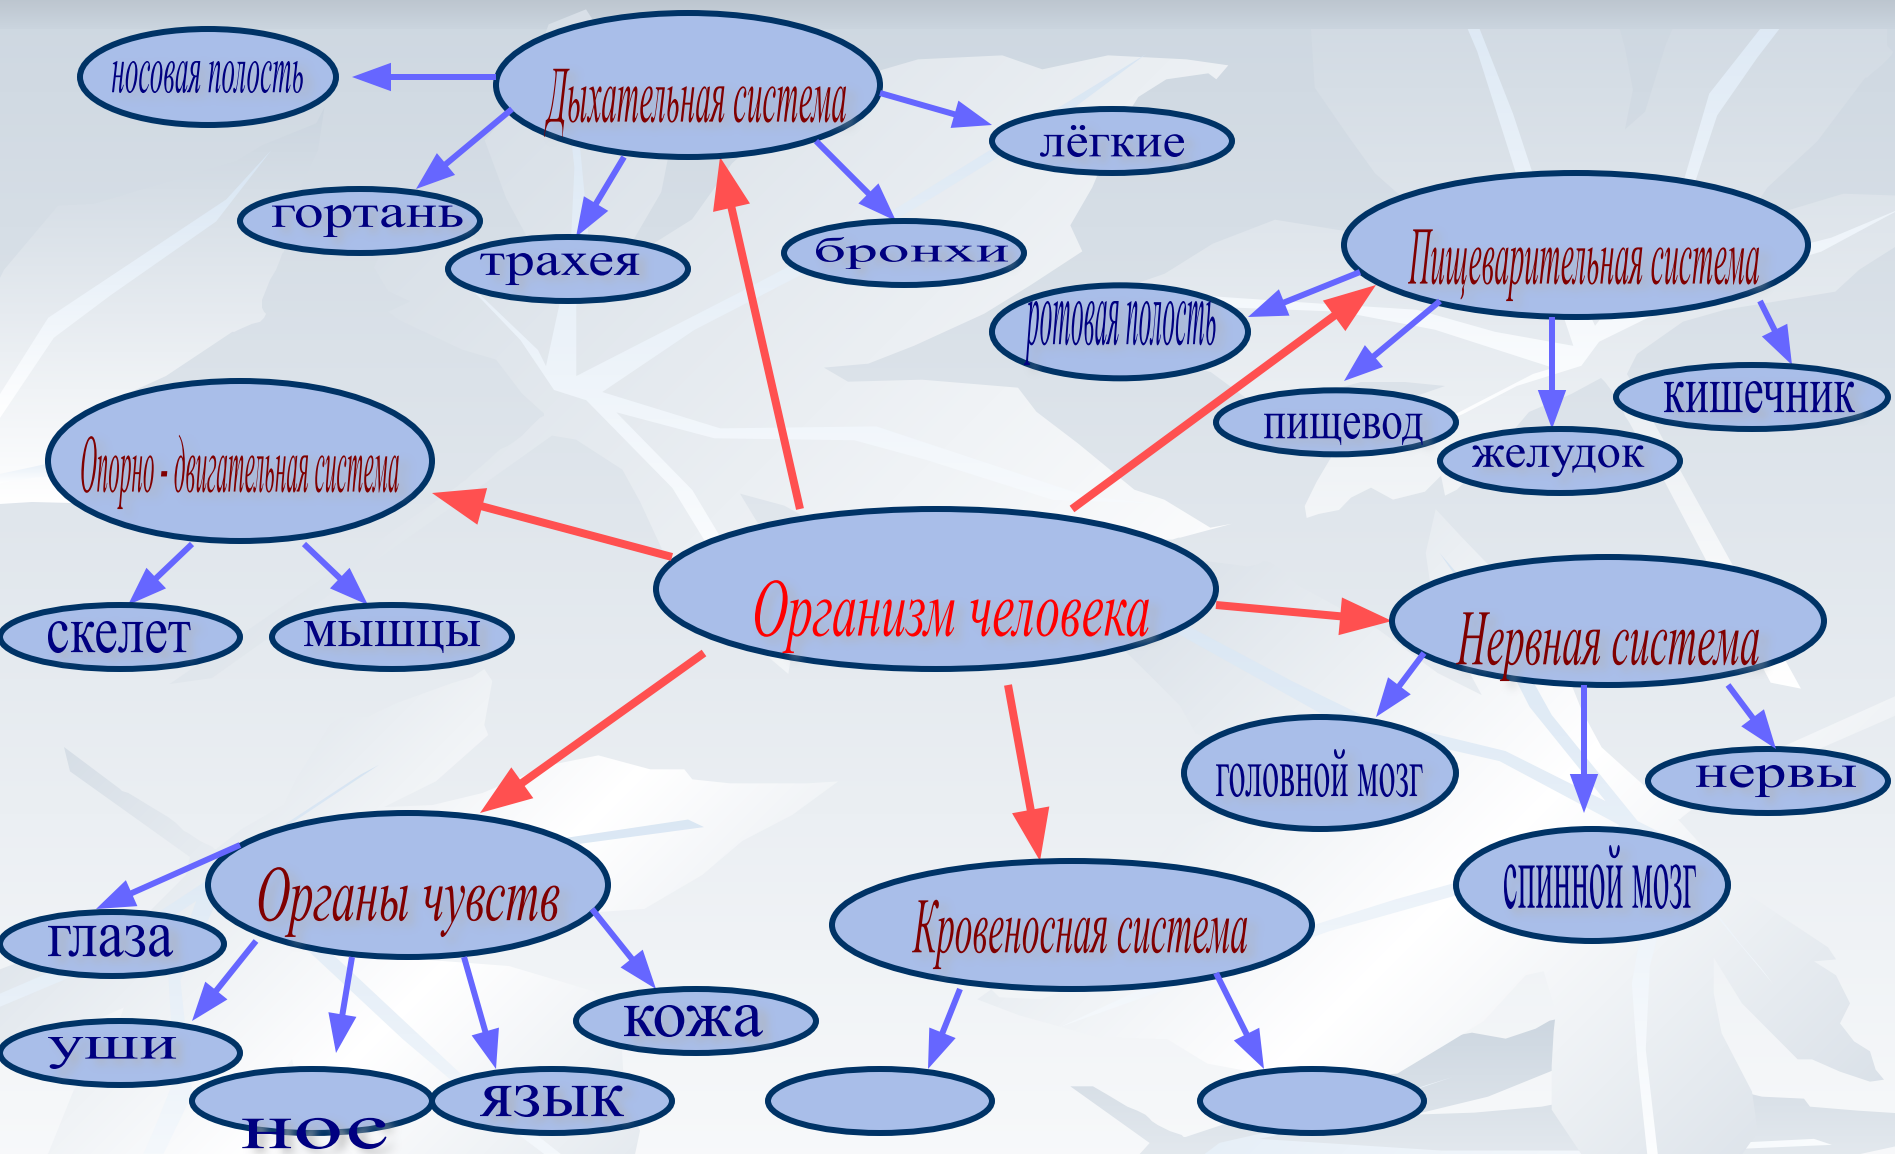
Дыхательная система
носовая полость
лёгкие
гортань
трахея
бронхи

Пищеварительная система
ротовая полость
пищевод
желудок
кишечник

Опорно - двигательная система
скелет
мышцы

Организм человека

Нервная система
головной мозг
спинной мозг
нервы

Органы чувств
глаза
уши
нос
язык
кожа

Кровеносная система